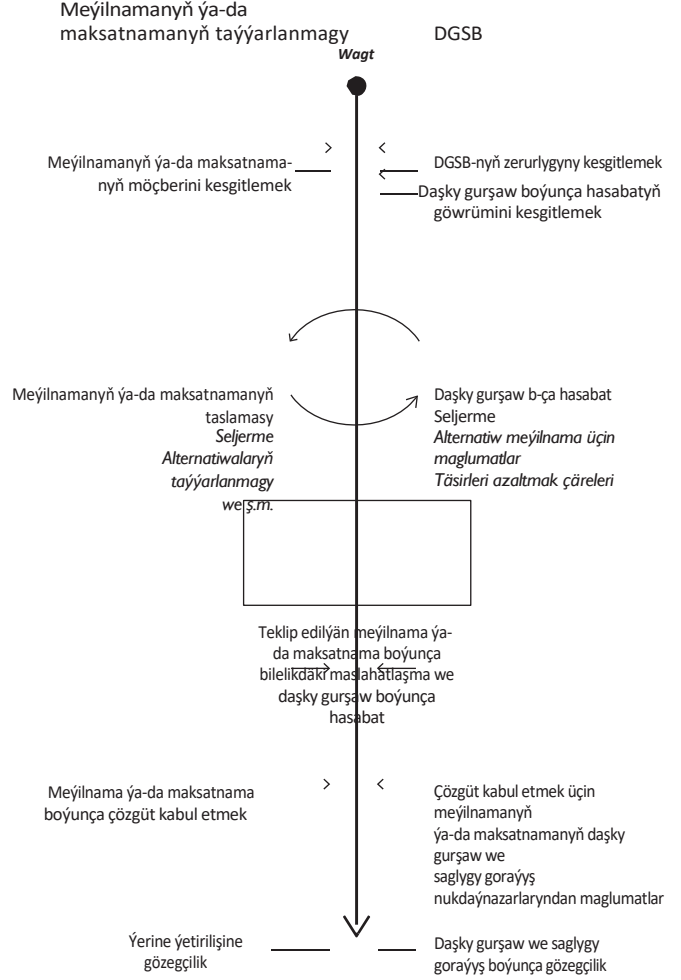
Meýilnamanyň ýa-da maksatnamanyň taýýarlanmagy

DGSB

Wagt

Meýilnamanyň ýa-da maksatnamanyň möçberini kesgitlemek

DGSB-nyň zerurlygyny kesgitlemek

Daşky gurşaw boýunça hasabatyň göwrümini kesgitlemek

Meýilnamanyň ýa-da maksatnamanyň taslamasy
Seljerme
Alternatiwalaryň taýýarlanmagy
we ş.m.

Daşky gurşaw b-ça hasabat
Seljerme
Alternatiw meýilnama üçin maglumatlar
Täsirleri azaltmak çäreleri

Teklip edilýän meýilnama ýa-da maksatnama boýunça bilelikdäki maslahatlaşma we daşky gurşaw boýunça hasabat

Meýilnama ýa-da maksatnama boýunça çözgüt kabul etmek

Çözgüt kabul etmek üçin meýilnamanyň ýa-da maksatnamanyň daşky gurşaw we saglygy goraýyş nukdaýnazarlaryndan maglumatlar

Ýerine ýetirilişine gözegçilik

Daşky gurşaw we saglygy goraýyş boýunça gözegçilik